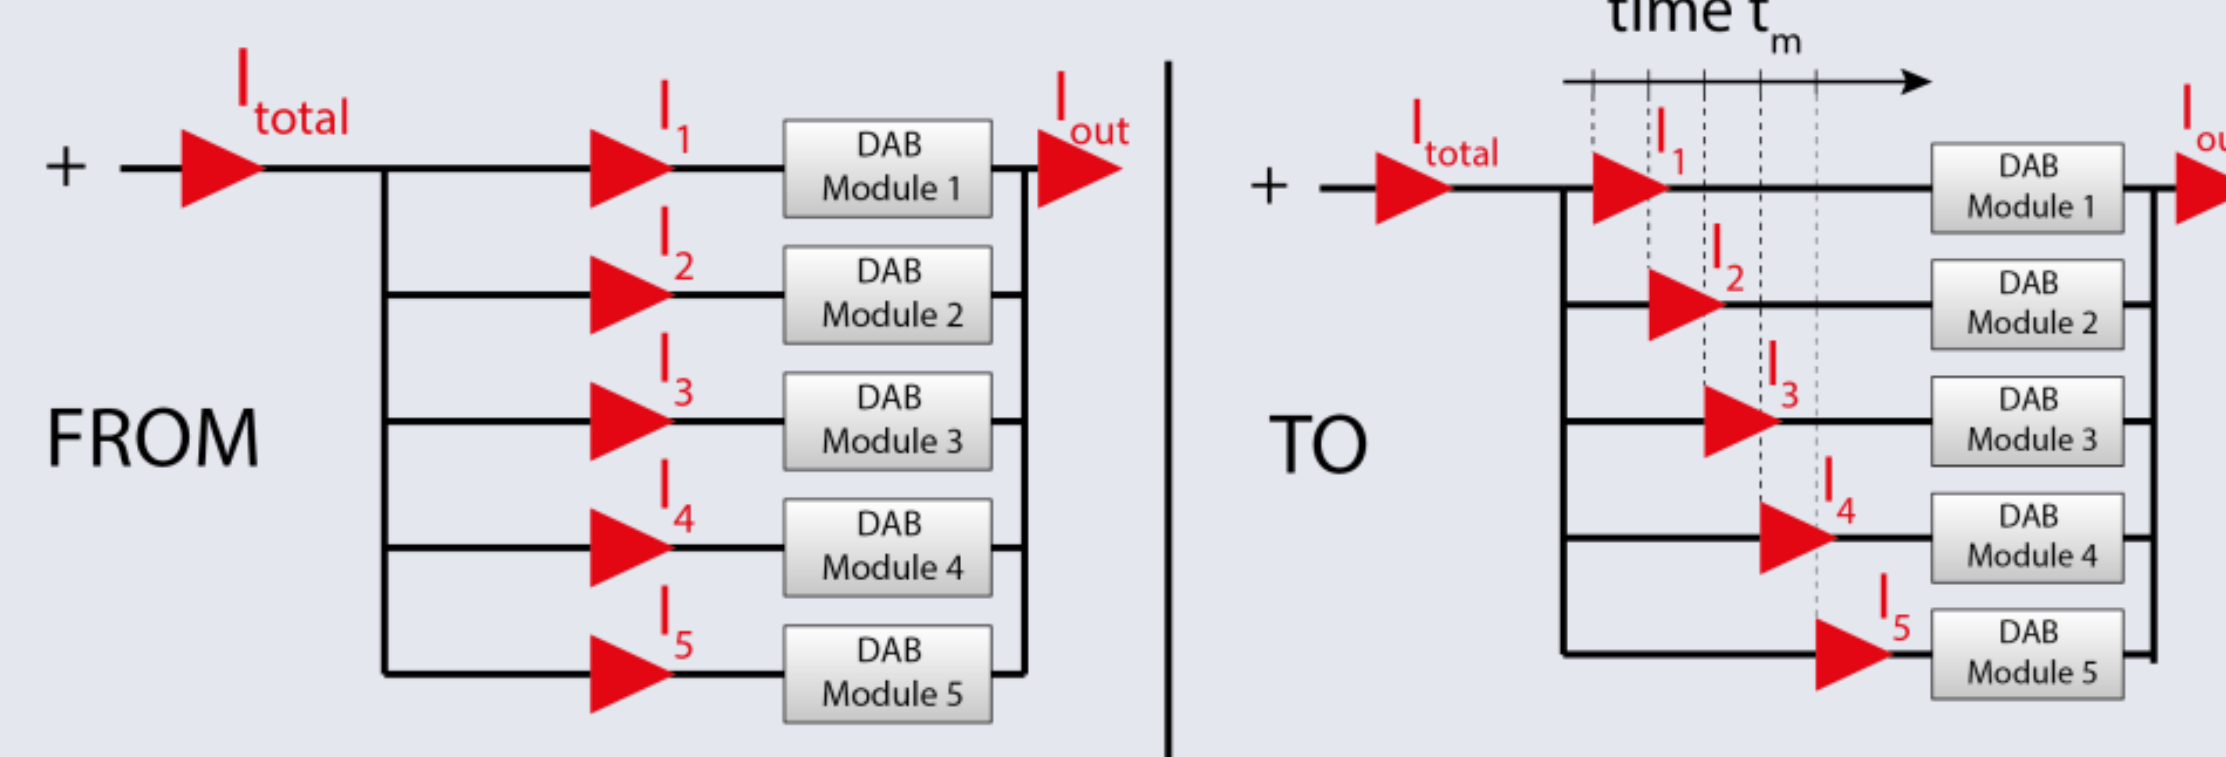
$I_{total}$

+

$I_1$

DAB Module 1

$I_{out}$

$I_2$

DAB Module 2

$I_3$

DAB Module 3

FROM

$I_4$

DAB Module 4

$I_5$

DAB Module 5

time $t_m$

$I_{total}$

+

$I_1$

DAB Module 1

$I_{ou}$

$I_2$

DAB Module 2

$I_3$

DAB Module 3

TO

$I_4$

DAB Module 4

$I_5$

DAB Module 5